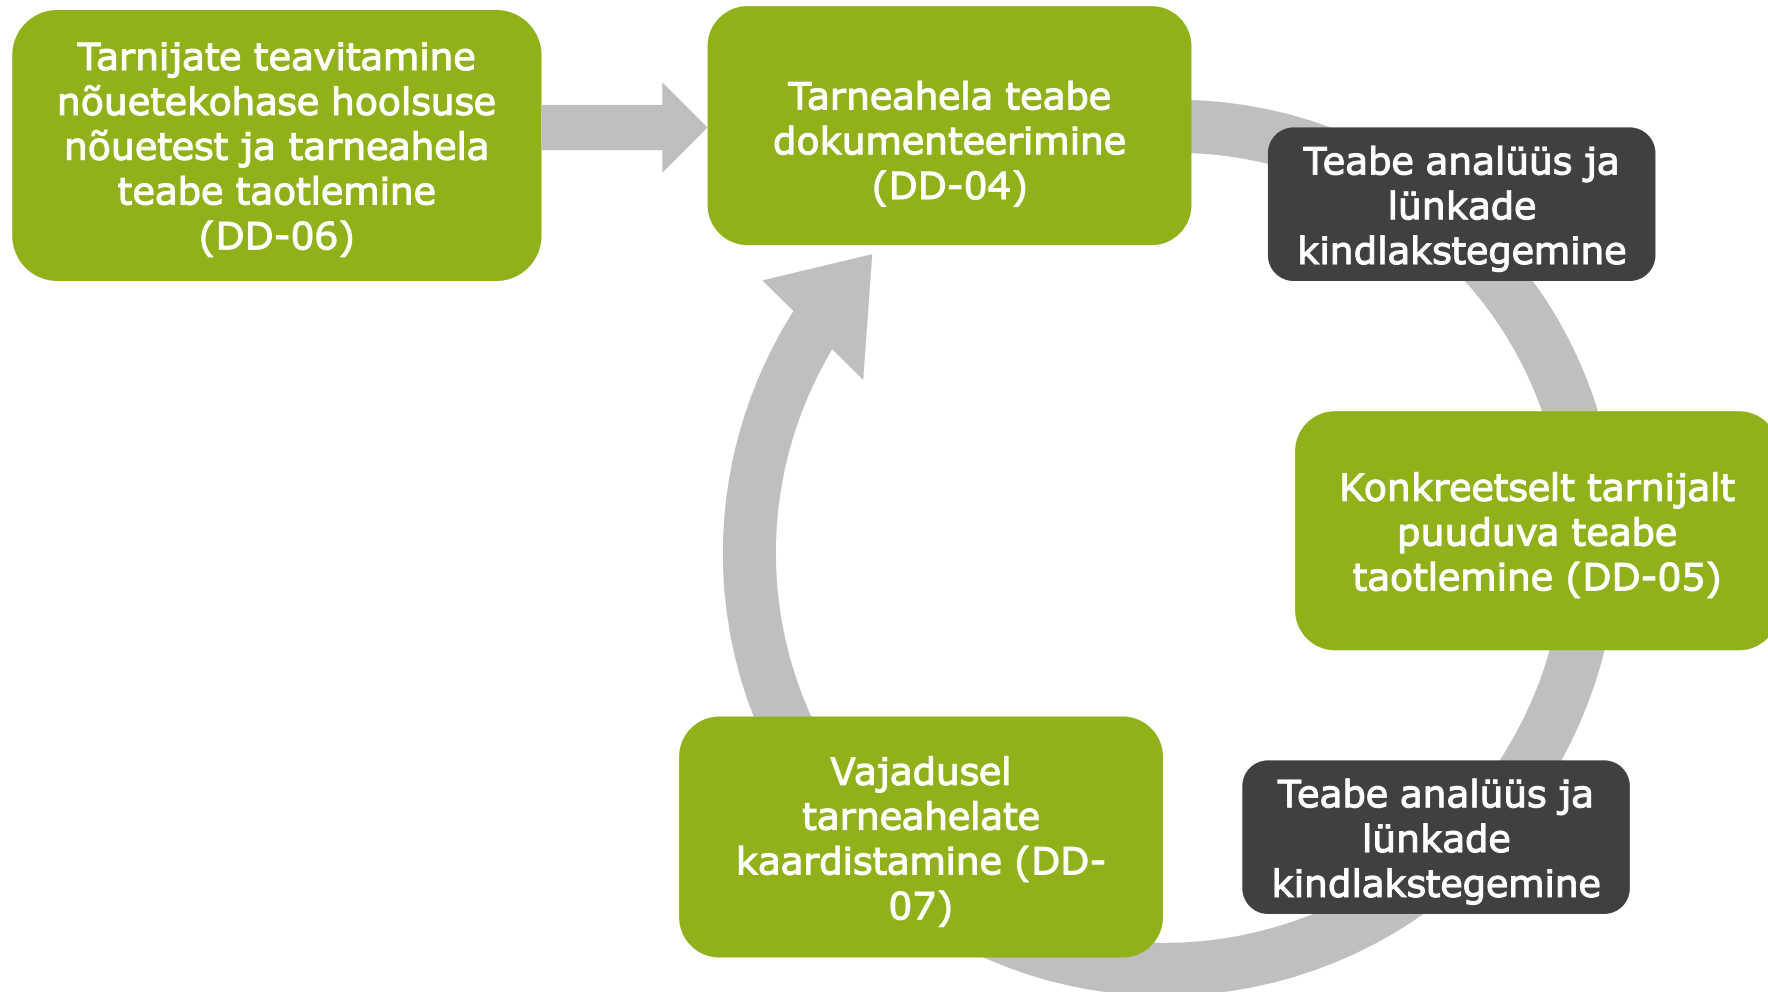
Tarnijate teavitamine nõuetekohase hoolsuse nõuetest ja tarneahela teabe taotlemine (DD-06)

Tarneahela teabe dokumenteerimine (DD-04)

Teabe analüüs ja lünkade kindlakstegemine

Konkreetselt tarnijalt puuduva teabe taotlemine (DD-05)

Teabe analüüs ja lünkade kindlakstegemine

Vajadusel tarneahelate kaardistamine (DD-07)